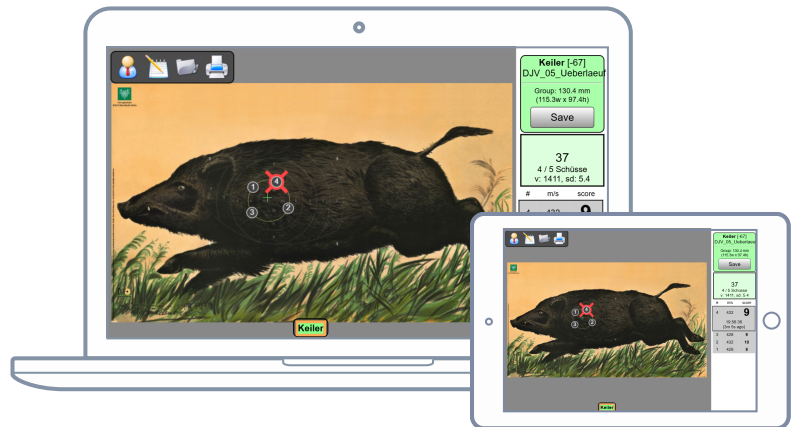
Keiler [-67]
DJV_05_Ueberlaeuf

Group: 130.4 mm
(115.3w x 97.4h)

Save

37
4 / 5 Schüsse
v: 1411, sd: 5.4

| # | m/s | score |
|---|---|---|
| 4 | 432 | 9 |

1
4
3
2

Keiler

Keiler [-67]
DJV_05_Ueberlaeuf

Group: 130.4 mm
(115.3w x 97.4h)

Save

37
4 / 5 Schüsse
v: 1411, sd: 5.4

| # | m/s | score |
|---|---|---|
| 4 | 432 | 9 |
| | 10:56:36 (5m 5s ago) | |
| 3 | 428 | 9 |
| 2 | 429 | 10 |
| 1 | 429 | 9 |

1
4
3
2

Keiler